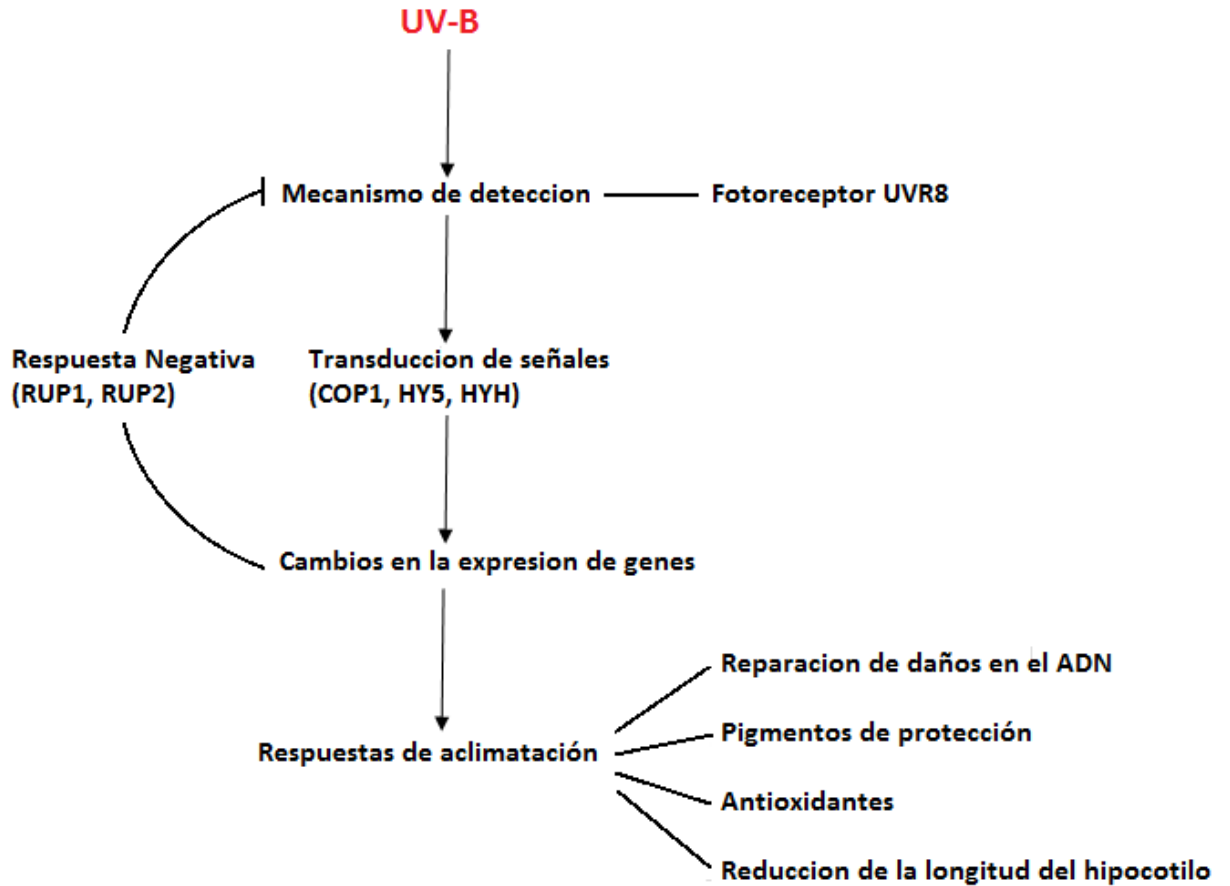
UV-B

Mecanismo de deteccion

Fotoreceptor UVR8

Respuesta Negativa (RUP1, RUP2)

Transduccion de señales (COP1, HY5, HYH)

Cambios en la expresion de genes

Respuestas de aclimatación

Reparacion de daños en el ADN

Pigmentos de protección

Antioxidantes

Reduccion de la longitud del hipocotilo